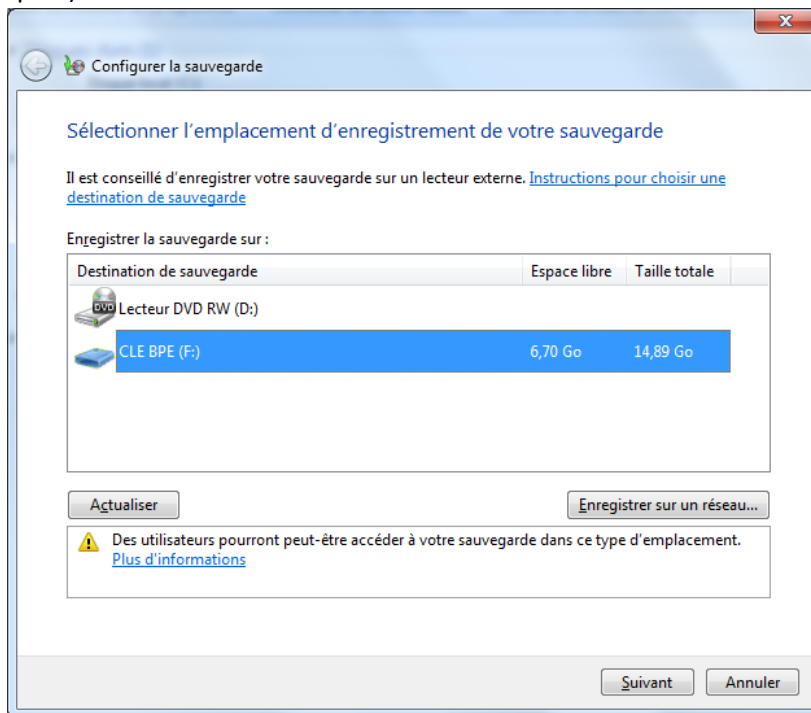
Configurer la sauvegarde

Sélectionner l'emplacement d'enregistrement de votre sauvegarde

Il est conseillé d'enregistrer votre sauvegarde sur un lecteur externe. Instructions pour choisir une destination de sauvegarde

Enregistrer la sauvegarde sur :

| Destination de sauvegarde | Espace libre | Taille totale |
|---|---|---|
| Lecteur DVD RW (D:) | | |
| CLE BPE (F:) | 6,70 Go | 14,89 Go |

Actualiser

Enregistrer sur un réseau...

Des utilisateurs pourront peut-être accéder à votre sauvegarde dans ce type d'emplacement.
Plus d'informations

Suivant

Annuler